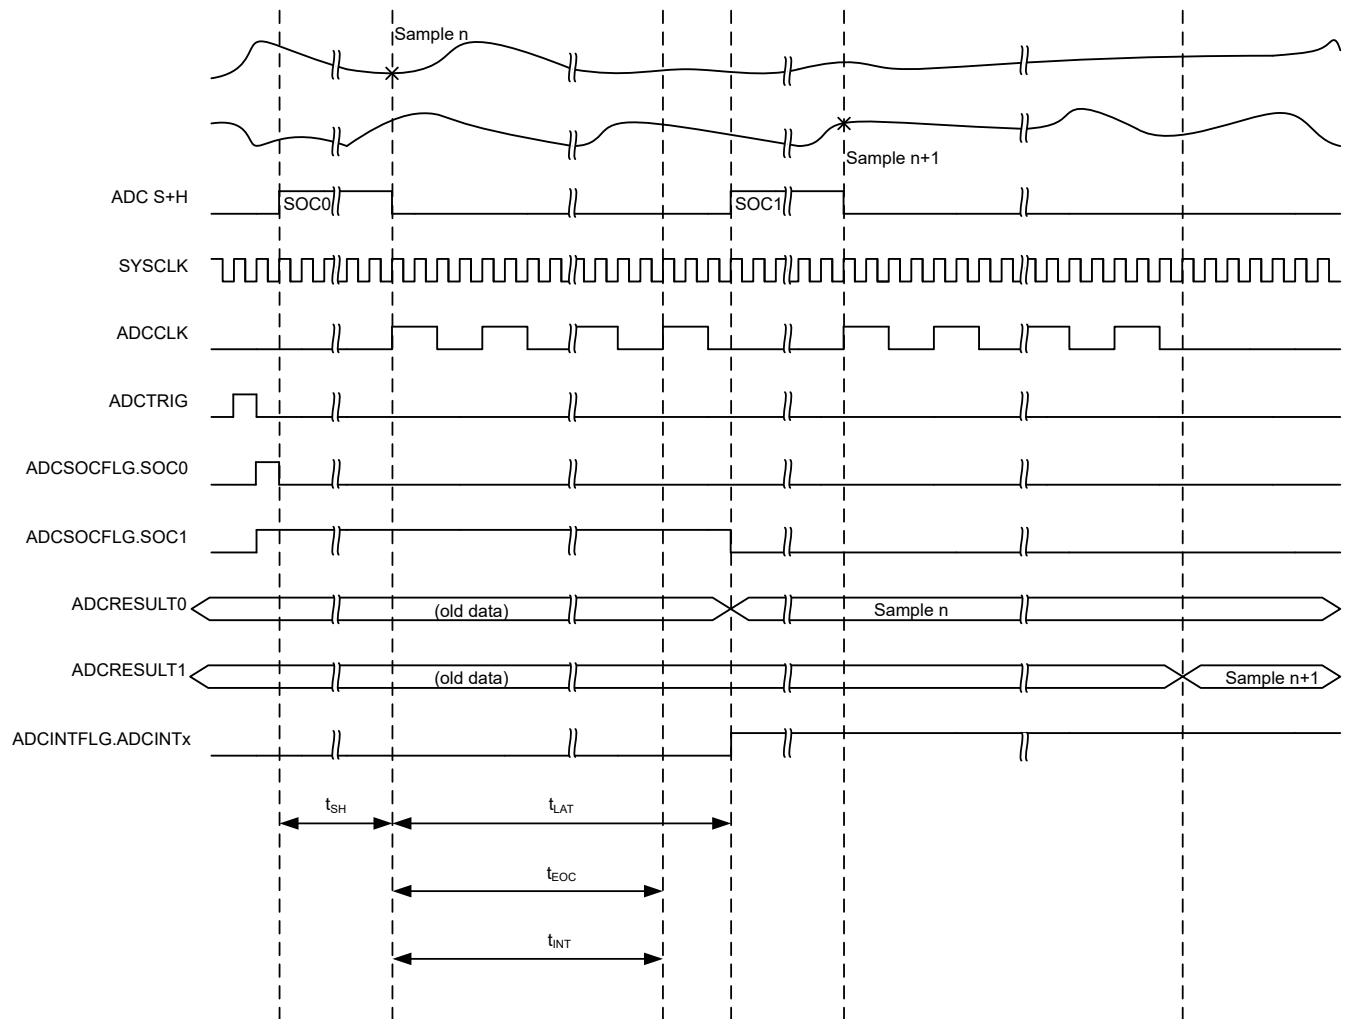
Sample n

Sample n+1

ADC S+H

SOC0

SOC1

SYSCLK

ADCCLK

ADCTRIG

ADCSOCFLG.SOC0

ADCSOCFLG.SOC1

ADCRESULT0

(old data)

Sample n

ADCRESULT1

(old data)

Sample n+1

ADCINTFLG.ADCINTx

$t_{SH}$

$t_{LAT}$

$t_{EOC}$

$t_{INT}$